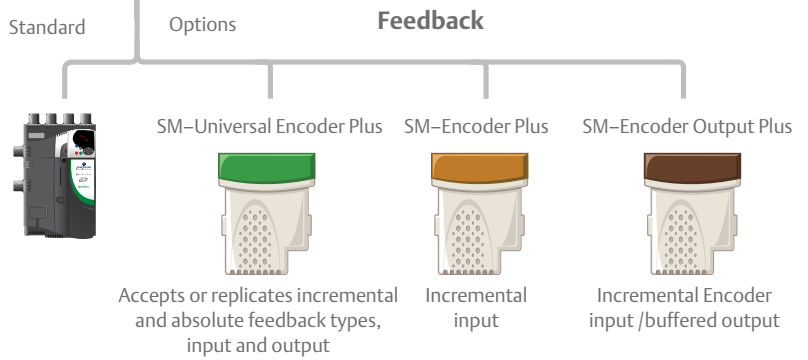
Standard

Options

Feedback

SM–Universal Encoder Plus

Accepts or replicates incremental and absolute feedback types, input and output

SM–Encoder Plus

Incremental input

SM–Encoder Output Plus

Incremental Encoder input /buffered output